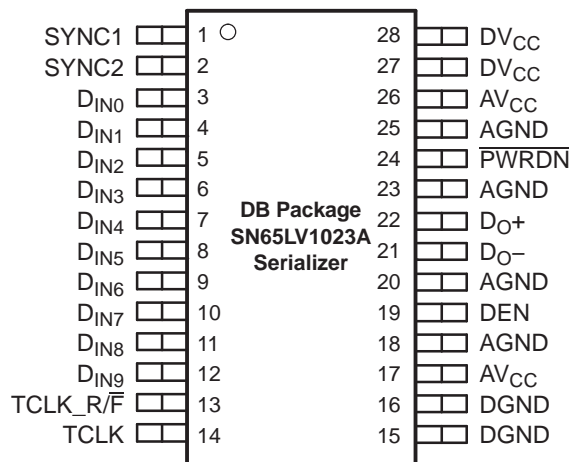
SYNC1 1
SYNC2 2
$D_{IN0}$ 3
$D_{IN1}$ 4
$D_{IN2}$ 5
$D_{IN3}$ 6
$D_{IN4}$ 7
$D_{IN5}$ 8
$D_{IN6}$ 9
$D_{IN7}$ 10
$D_{IN8}$ 11
$D_{IN9}$ 12
TCLK_R/$\overline{F}$ 13
TCLK 14

28 $DV_{CC}$
27 $DV_{CC}$
26 $AV_{CC}$
25 AGND
24 $\overline{PWRDN}$
23 AGND
22 $D_O$+
21 $D_O$–
20 AGND
19 DEN
18 AGND
17 $AV_{CC}$
16 DGND
15 DGND

DB Package
SN65LV1023A
Serializer